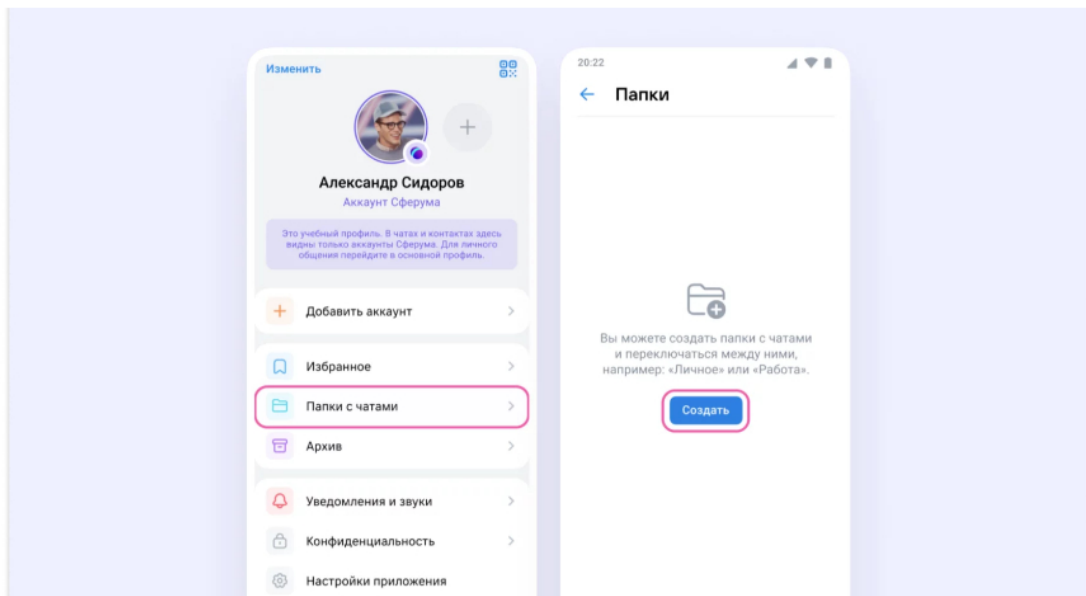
Изменить

Александр Сидоров

Аккаунт Сферума

Это учебный профиль. В чатах и контактах здесь видны только аккаунты Сферума. Для личного общения перейдите в основной профиль.

Добавить аккаунт

Избранное

Папки с чатами

Архив

Уведомления и звуки

Конфиденциальность

Настройки приложения

20:22

Папки

Вы можете создать папки с чатами и переключаться между ними, например: «Личное» или «Работа».

Создать